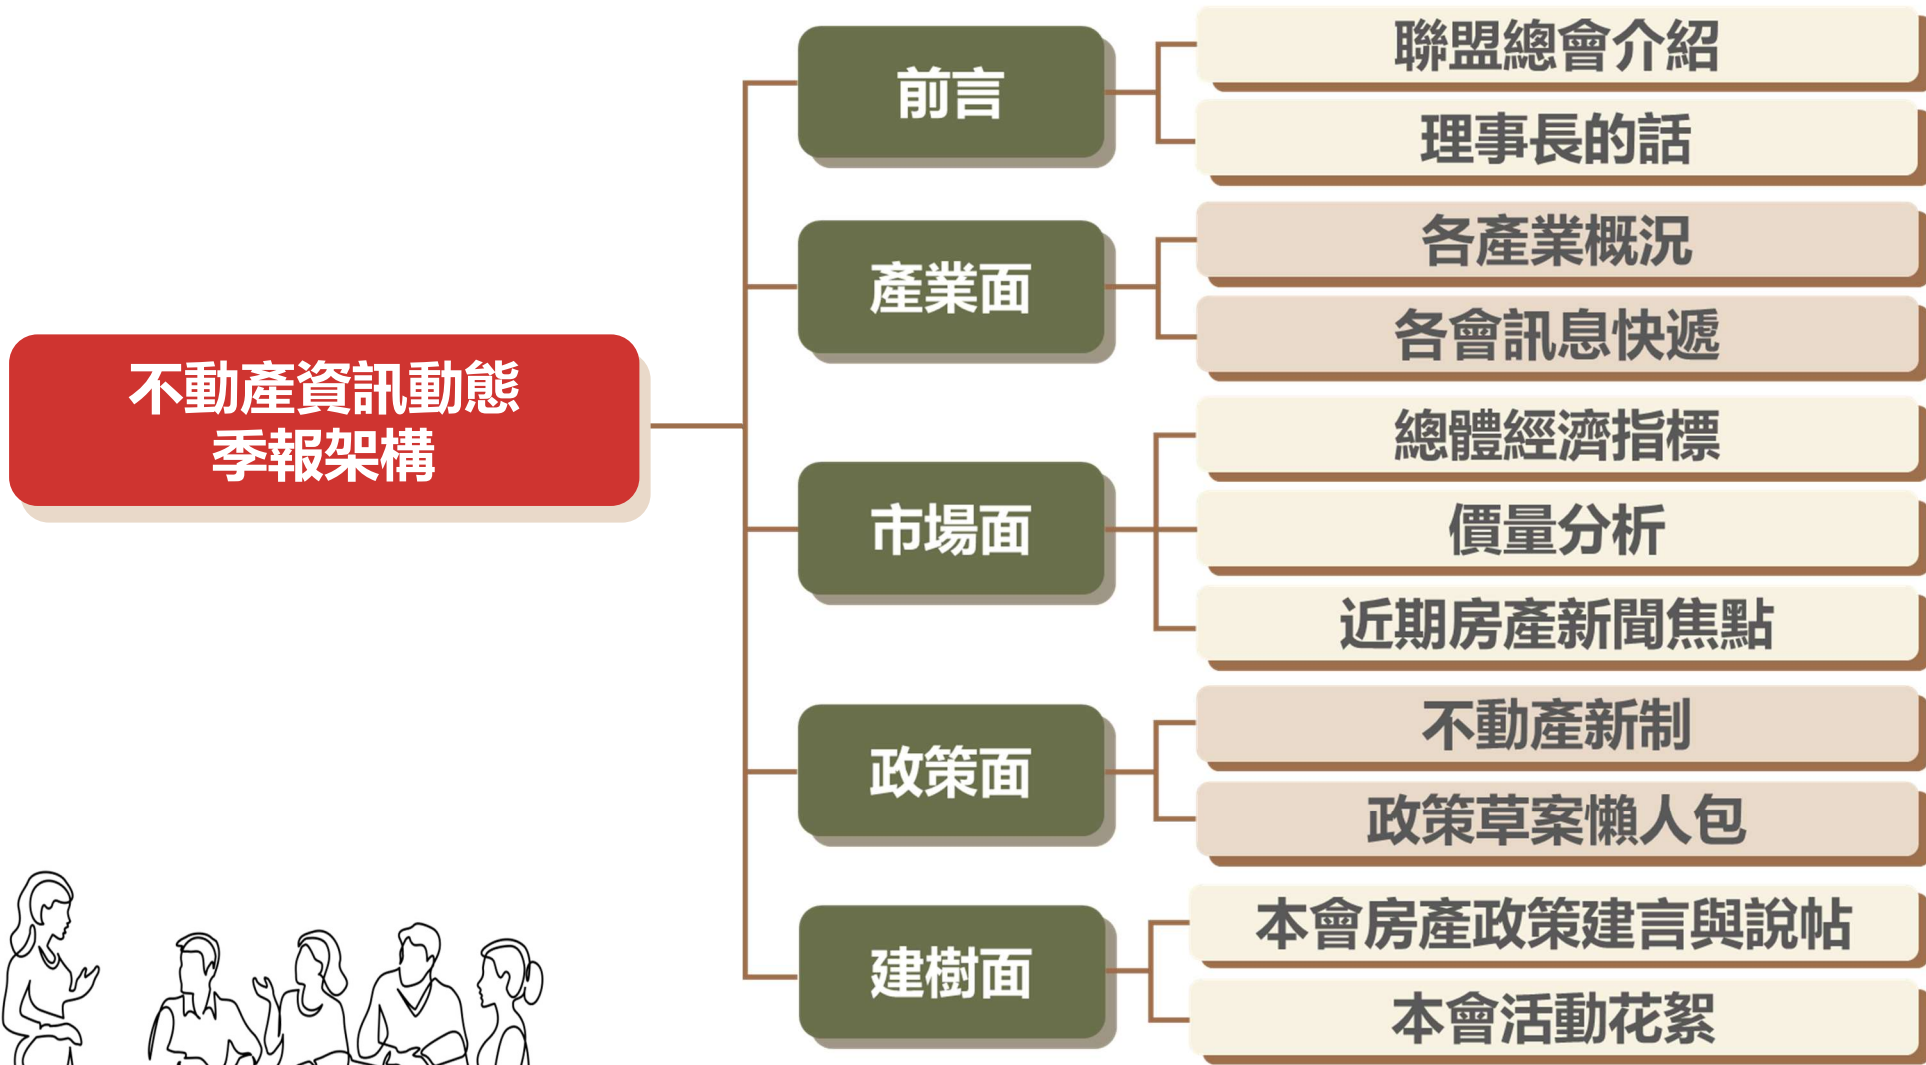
不動產資訊動態季報架構

前言
聯盟總會介紹
理事長的話

產業面
各產業概況
各會訊息快遞

市場面
總體經濟指標
價量分析
近期房產新聞焦點

政策面
不動產新制
政策草案懶人包

建樹面
本會房產政策建言與說帖
本會活動花絮